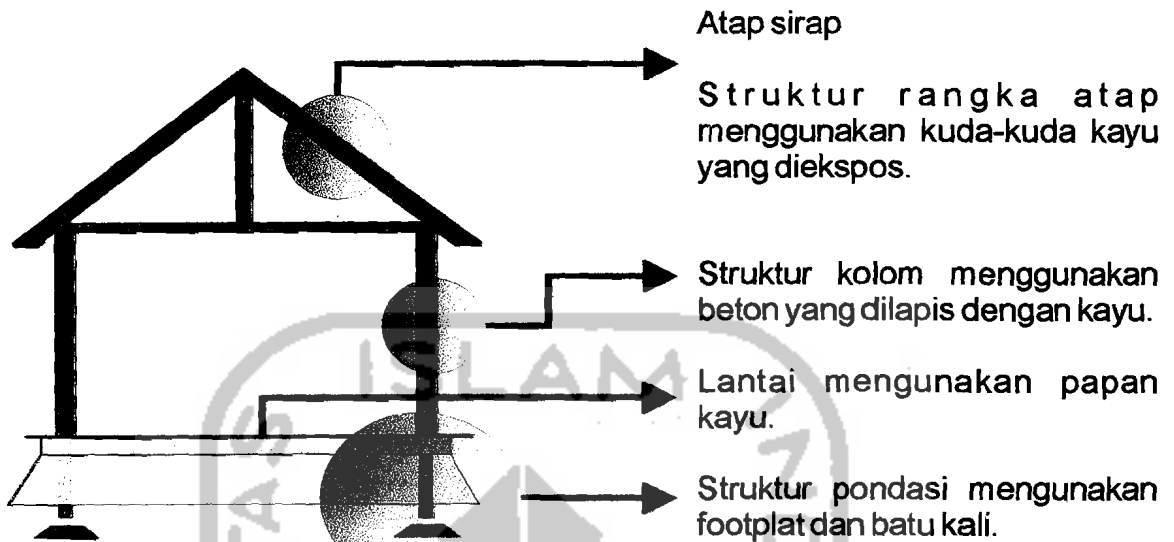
Atap sirap

Struktur rangka atap menggunakan kuda-kuda kayu yang diekspos.

Struktur kolom menggunakan beton yang dilapis dengan kayu.

Lantai mengunakan papan kayu.

Struktur pondasi mengunakan footplat dan batu kali.

ISLAM